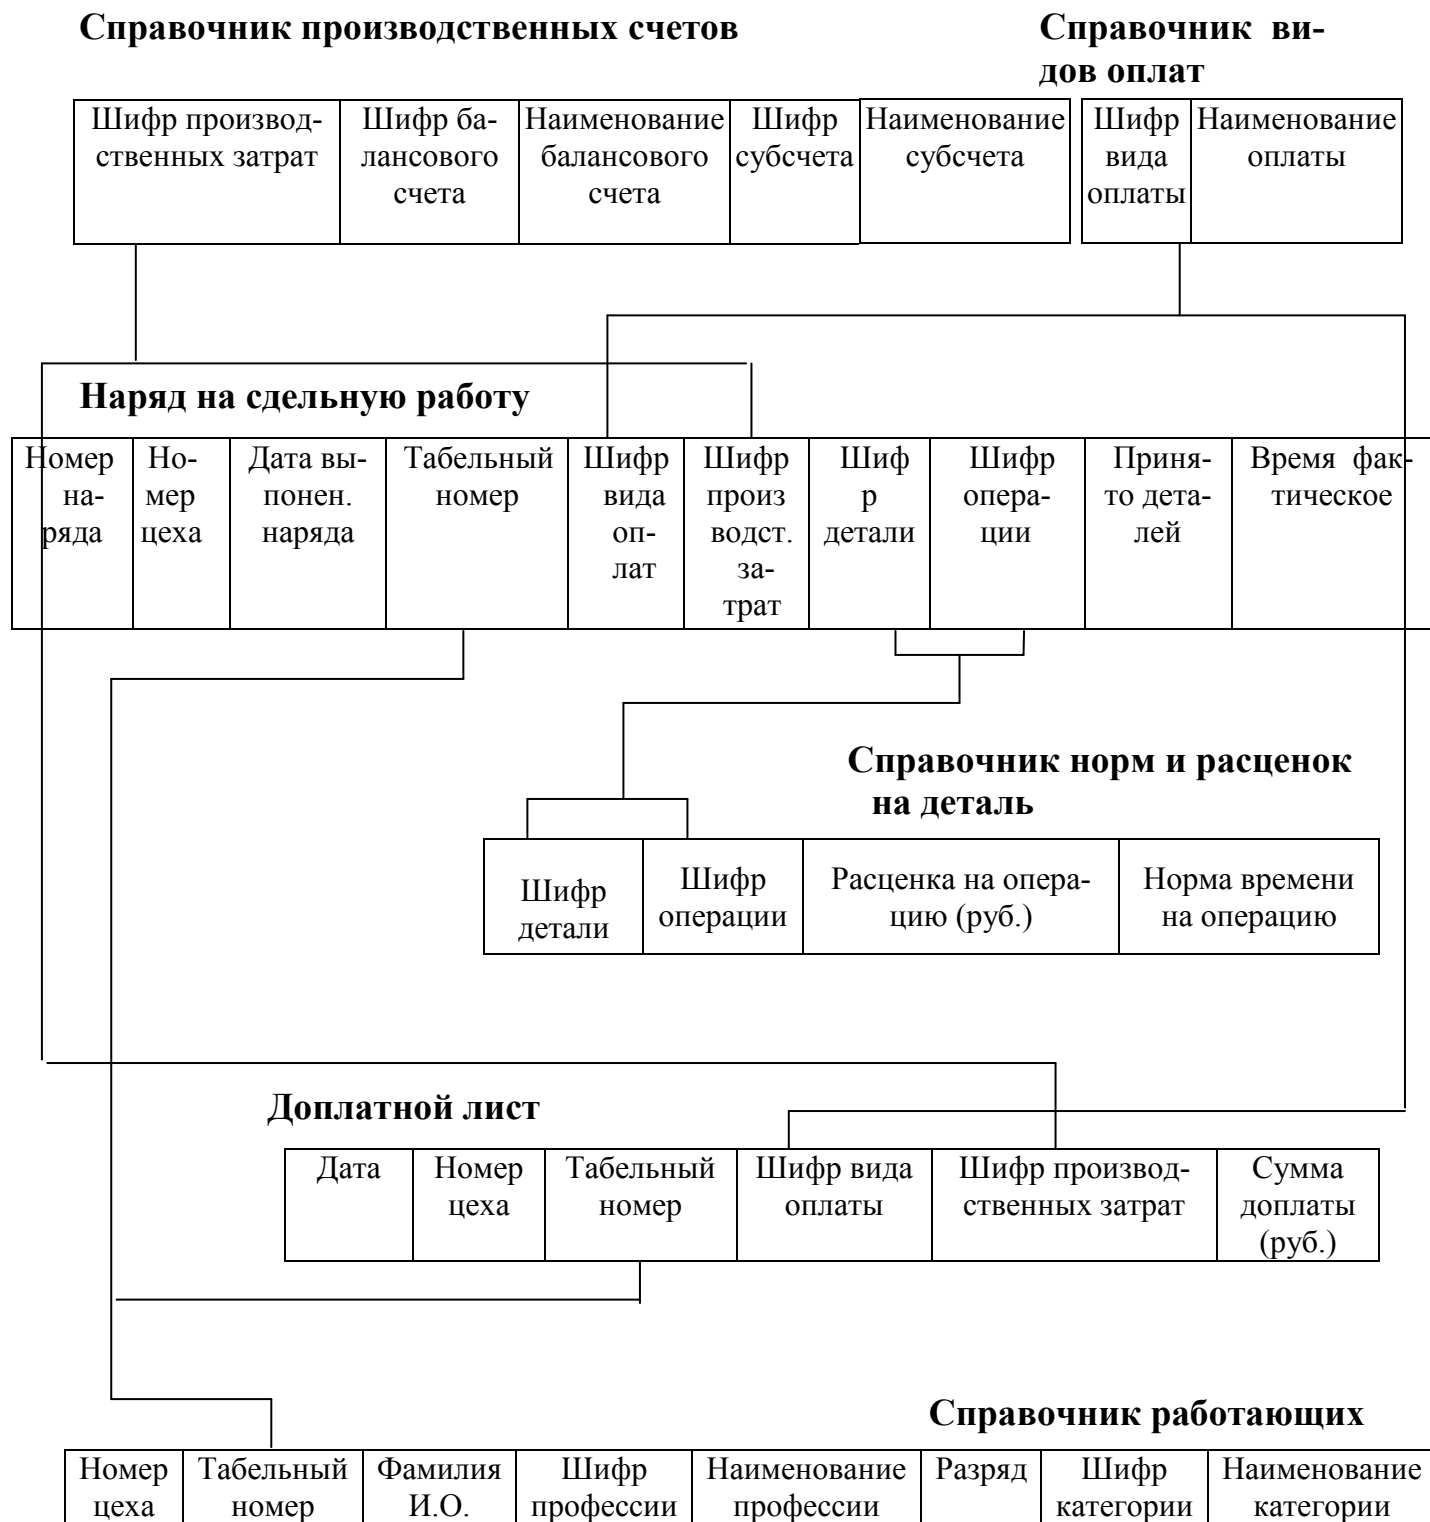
**Справочник производственных счетов**

| Шифр производственных затрат | Шифр балансового счета | Наименование балансового счета | Шифр субсчета | Наименование субсчета |
|---|---|---|---|---|

**Справочник видов оплат**

| Шифр вида оплаты | Наименование оплаты |
|---|---|

**Наряд на сдельную работу**

| Номер наряда | Номер цеха | Дата выпонен. наряда | Табельный номер | Шифр вида оплат | Шифр производст. затрат | Шифр детали | Шифр операции | Принято деталей | Время фактическое |
|---|---|---|---|---|---|---|---|---|---|

**Справочник норм и расценок на деталь**

| Шифр детали | Шифр операции | Расценка на операцию (руб.) | Норма времени на операцию |
|---|---|---|---|

**Доплатной лист**

| Дата | Номер цеха | Табельный номер | Шифр вида оплаты | Шифр производственных затрат | Сумма доплаты (руб.) |
|---|---|---|---|---|---|

**Справочник работающих**

| Номер цеха | Табельный номер | Фамилия И.О. | Шифр профессии | Наименование профессии | Разряд | Шифр категории | Наименование категории |
|---|---|---|---|---|---|---|---|